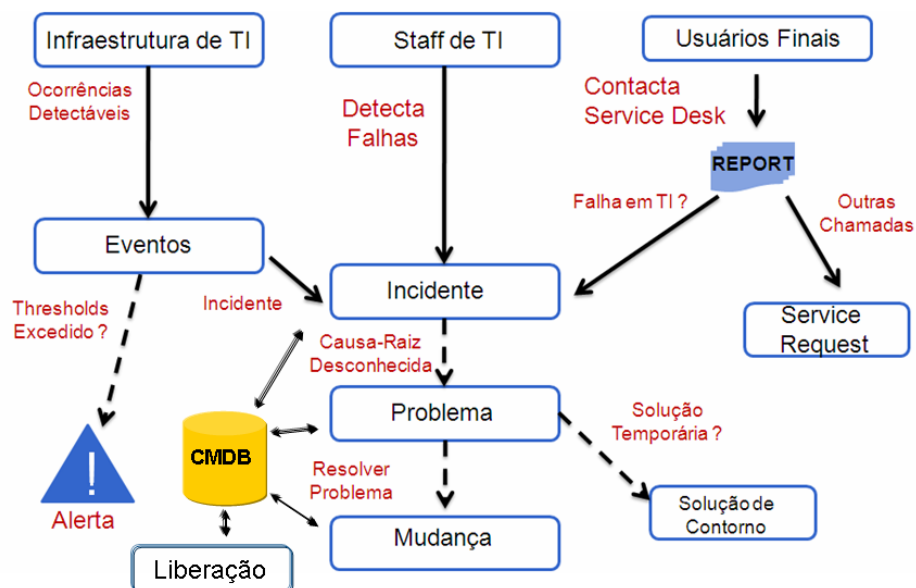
Infraestrutura de TI

Staff de TI

Usuários Finais

Ocorrências Detectáveis

Detecta Falhas

Contacta Service Desk

REPORT

Falha em TI ?

Outras Chamadas

Eventos

Incidente

Incidente

Service Request

Thresholds Excedido ?

Causa-Raiz Desconhecida

Problema

Solução Temporária ?

CMDB

!

Resolver Problema

Solução de Contorno

Alerta

Mudança

Liberação